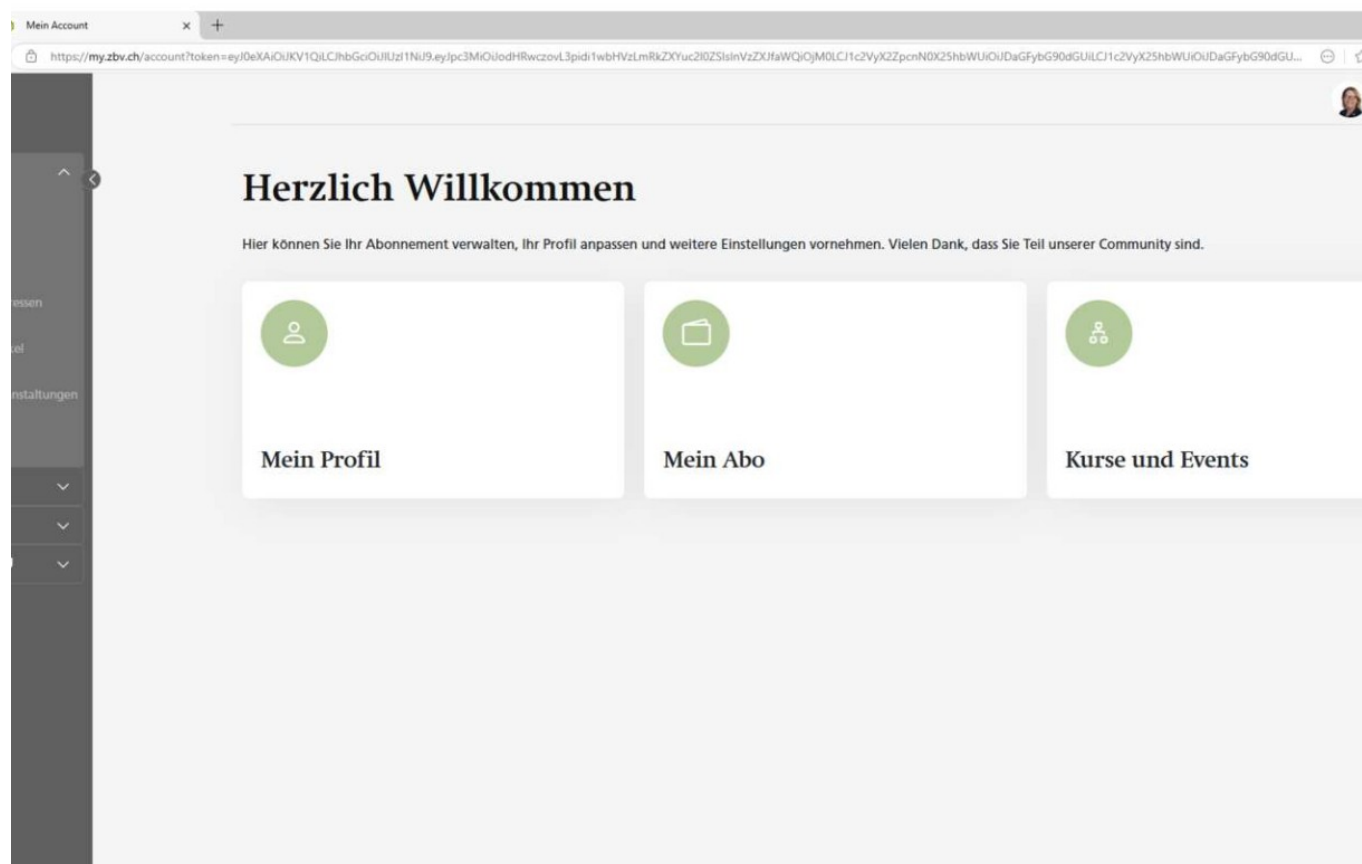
Mein Account

https://my.zbv.ch/account?token=eyJ0eXAiOiJKV1QiLCJhbGciOiJIUzI1NiJ9.eyJpc3MiOiJodHRwczovL3pidi1wbHVzLmRkZXYuc2l0ZSIsInVzZXJfaWQiOjM0LCJ1c2VyX2ZpcnN0X25hbWUiOiJDaGFybG90dGUiLCJ1c2VyX25hbWUiOiJDaGFybG90dGU...

essen

tel

nstaltungen

Herzlich Willkommen

Hier können Sie Ihr Abonnement verwalten, Ihr Profil anpassen und weitere Einstellungen vornehmen. Vielen Dank, dass Sie Teil unserer Community sind.

Mein Profil

Mein Abo

Kurse und Events